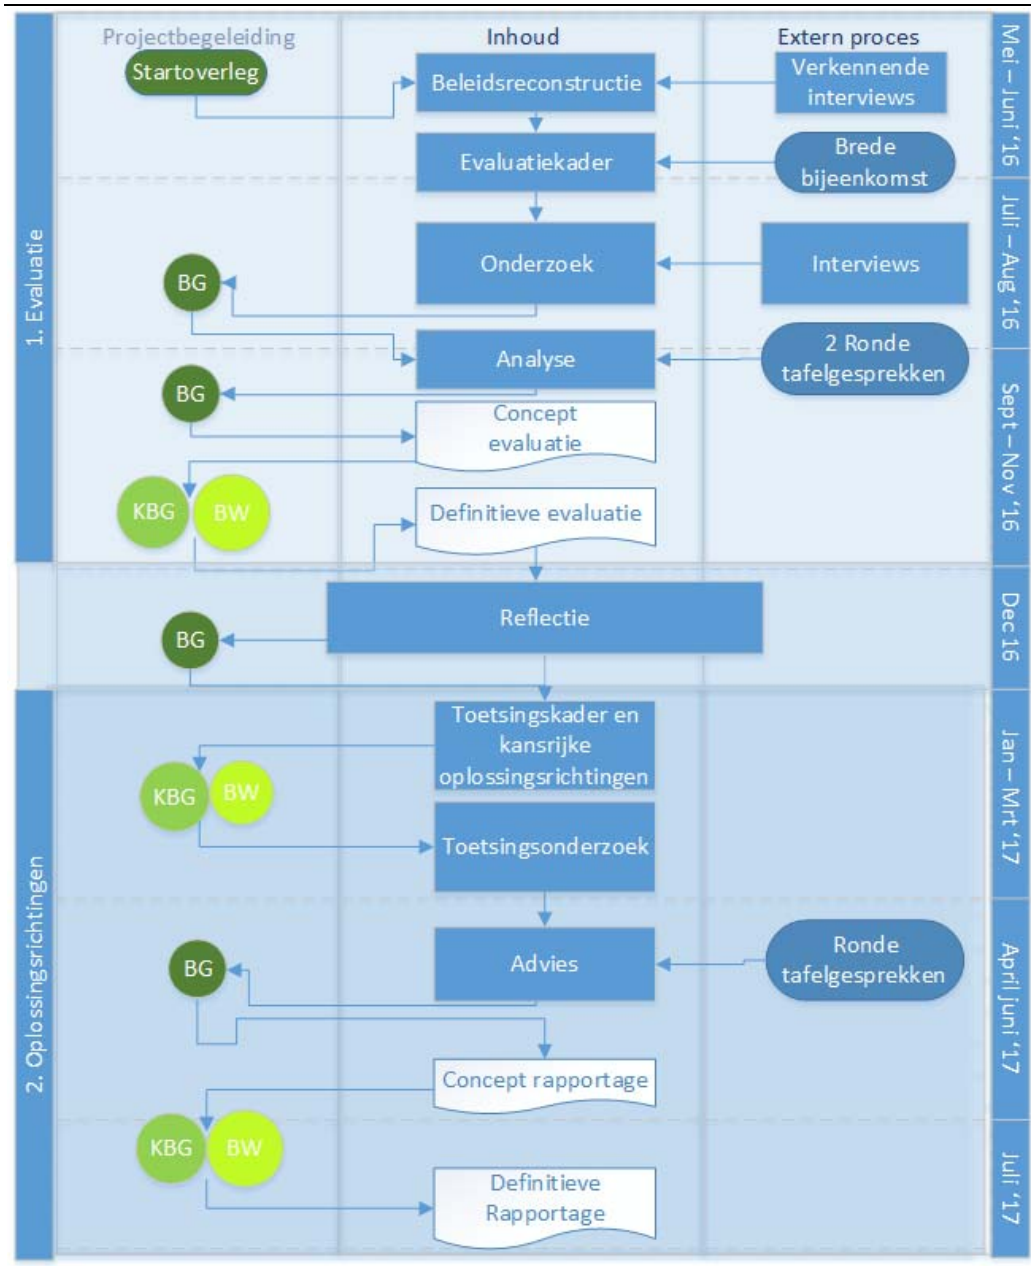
Projectbegeleiding

Inhoud

Extern proces

Mei – Juni '16

1. Evaluatie

Startoverleg

Beleidsreconstructie

Verkennende interviews

Evaluatiekader

Brede bijeenkomst

Juli – Aug '16

Onderzoek

Interviews

BG

Analyse

2 Ronde tafelgesprekken

Sept – Nov '16

BG

Concept evaluatie

KBG

BW

Definitieve evaluatie

Reflectie

BG

Dec 16

2. Oplossingsrichtingen

Toetsingskader en kansrijke oplossingsrichtingen

Jan – Mrt '17

KBG

BW

Toetsingsonderzoek

Advies

Ronde tafelgesprekken

BG

April juni '17

Concept rapportage

KBG

BW

Juli '17

Definitieve Rapportage